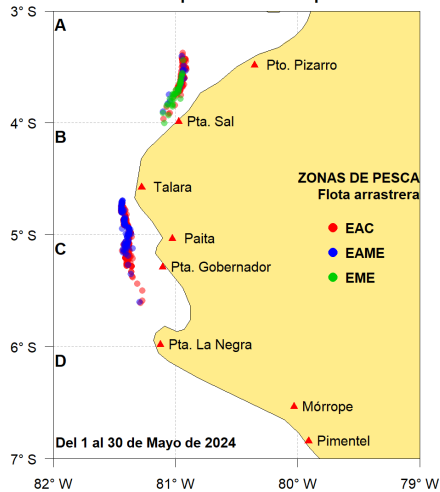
3° S
4° S
5° S
6° S
7° S
A
B
C
D
Pto. Pizarro
Pta. Sal
Talara
Paita
Pta. Gobernador
Pta. La Negra
Mórrope
Pimentel
ZONAS DE PESCA
Flota arrastrera
EAC
EAME
EME
Del 1 al 30 de Mayo de 2024
82° W
81° W
80° W
79° W